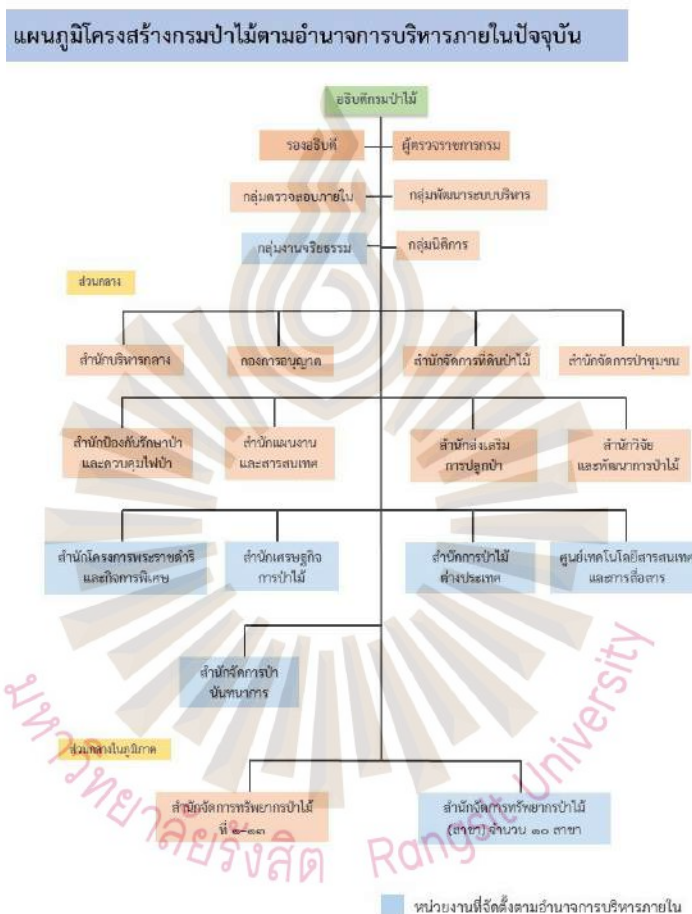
แผนภูมิโครงสร้างกรมป่าไม้ตามอำนาจการบริหารภายในปัจจุบัน

อธิบดีกรมป่าไม้

รองอธิบดี

ผู้ตรวจราชการกรม

กลุ่มตรวจสอบภายใน

กลุ่มพัฒนาระบบบริหาร

กลุ่มงานจริยธรรม

กลุ่มนิติการ

ส่วนกลาง

สำนักบริหารกลาง

กองการอนุญาต

สำนักจัดการที่ดินป่าไม้

สำนักจัดการป่าชุมชน

สำนักป้องกันรักษาป่าและควบคุมไฟป่า

สำนักแผนงานและสารสนเทศ

สำนักส่งเสริมการปลูกป่า

สำนักวิจัยและพัฒนาการป่าไม้

สำนักโครงการพระราชดำริและกิจการพิเศษ

สำนักเศรษฐกิจการป่าไม้

สำนักการป่าไม้ต่างประเทศ

ศูนย์เทคโนโลยีสารสนเทศและการสื่อสาร

สำนักจัดการป่านันทนาการ

ส่วนกลางในภูมิภาค

สำนักจัดการทรัพยากรป่าไม้ที่ ๑-๑๓

สำนักจัดการทรัพยากรป่าไม้ (สาขา) จำนวน ๑๐ สาขา

หน่วยงานที่จัดตั้งตามอำนาจการบริหารภายใน

มหาวิทยาลัยรังสิต Rangsit University